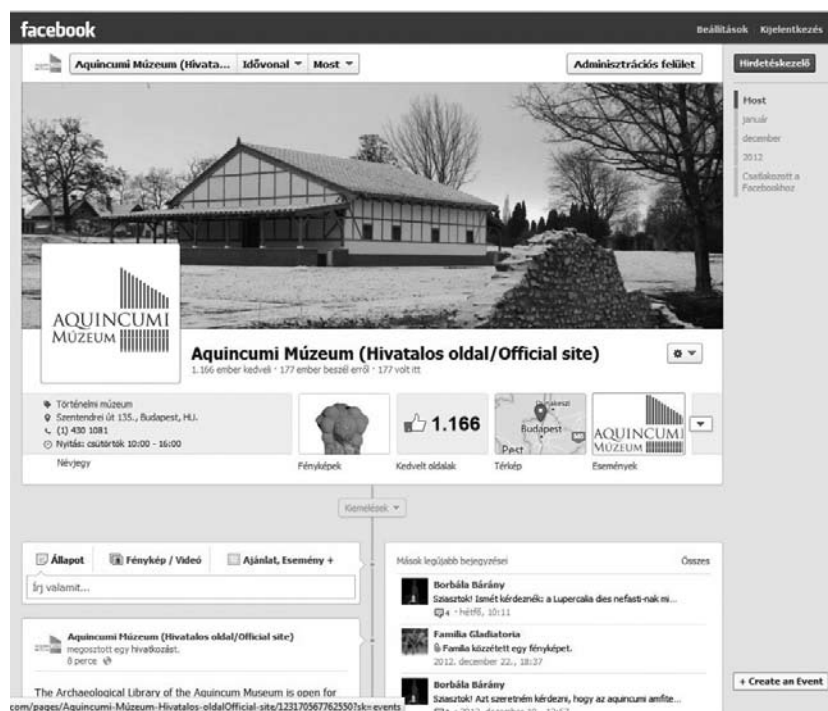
facebook

Beállítások Kijelentkezés

Aquincumi Múzeum (Hivata... Idővonal ▾ Most ▾

Adminisztrációs felület

Hirdetéskezelő

Most
január
december
2012
Csatlakozott a Facebookhoz

AQUINCUMI MÚZEUM

Aquincumi Múzeum (Hivatalos oldal/Official site)
1.166 ember kedveli · 177 ember beszél erről · 177 volt itt

Történelmi múzeum
Szentendrei út 135., Budapest, HU.
(1) 430 1081
Nyitás: csütörtök 10:00 - 16:00

Névjegy

Fényképek

1.166
Kedvelt oldalak

Budapest
Pest
Térkép

AQUINCUMI MÚZEUM
Események

Kiemelések ▾

Állapot   Fénykép / Videó   Ajánlat, Esemény +

Írj valamit...

Aquincumi Múzeum (Hivatalos oldal/Official site)
megosztott egy hivatkozást.
8 perce

The Archaeological Library of the Aquincum Museum is open for

Mások legújabb bejegyzései
Összes

Borbála Bárány
Sziasztok! Ismét kérdeznék: a Lupercalia dies nefasti-nak mi...
4 · hétfő, 10:11

Familia Gladiatoria
Familia közzétett egy fényképet.
2012. december 22., 18:37

Borbála Bárány
Sziasztok! Azt szeretném kérdezni, hogy az aquincumi amfite...
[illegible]

+ Create an Event

com/pages/Aquincumi-Múzeum-Hivatalos-oldalOfficial-site/123170567762550?sk=events